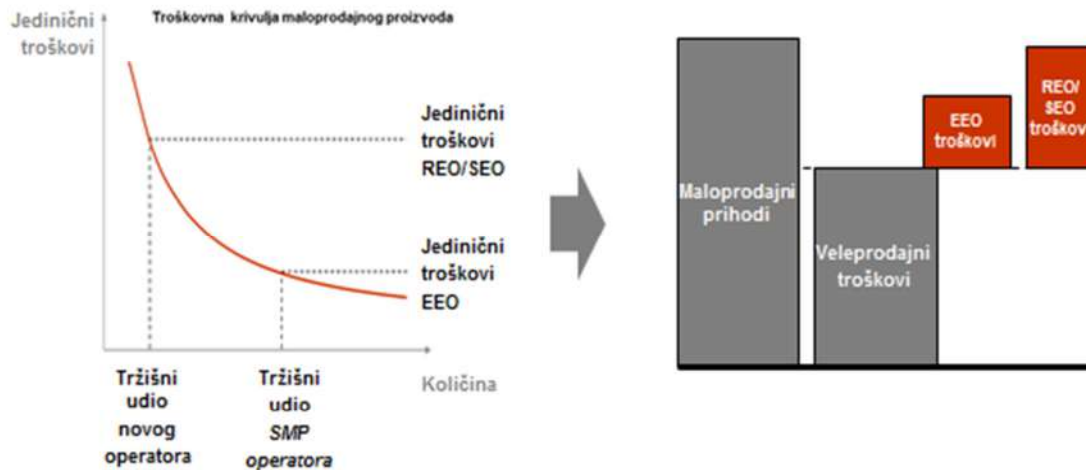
Jedinični troškovi

Troškovna krivulja maloprodajnog proizvoda

Jedinični troškovi REO/SEO

Jedinični troškovi EEO

Tržišni udio novog operatora

Tržišni udio SMP operatora

Količina

Maloprodajni prihodi

Veleprodajni troškovi

EEO troškovi

REO/ SEO troškov